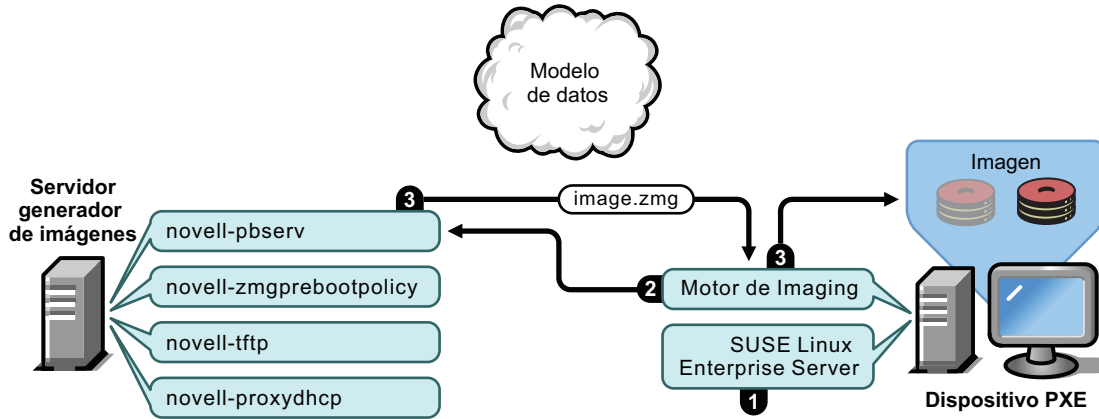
Modelo de datos

Imagen

Servidor generador de imágenes

3

image.zmg

novell-pbserv

3

2

Motor de Imaging

novell-zmgprebootpolicy

novell-tftp

SUSE Linux Enterprise Server

novell-proxydhcp

1

Dispositivo PXE